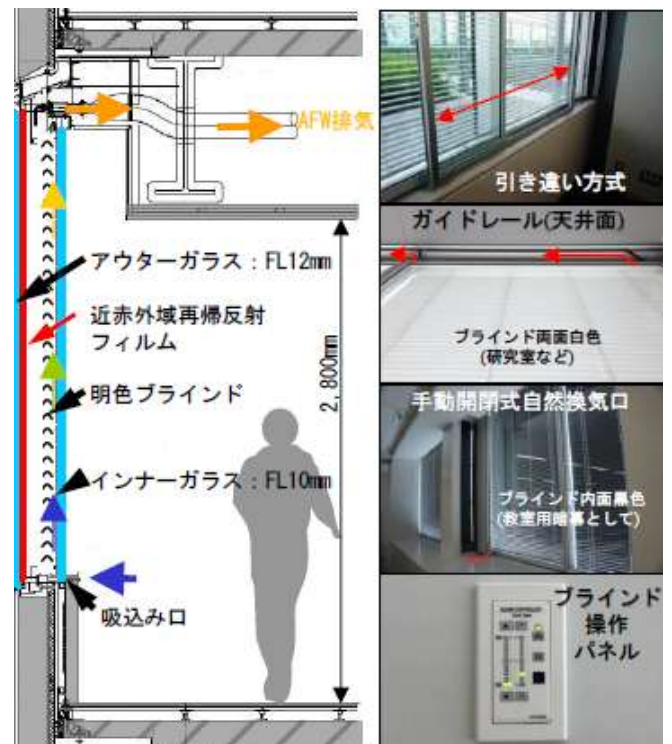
AFW排気

アウターガラス：FL12mm

近赤外域再帰反射フィルム

明色ブラインド

2,800mm

インナーガラス：FL10mm

吸込み口

引き違い方式

ガイドレール(天井面)

ブラインド両面白色
(研究室など)

手動開閉式自然換気口

ブラインド内面黒色
(教室用暗幕として)

ブラインド操作パネル